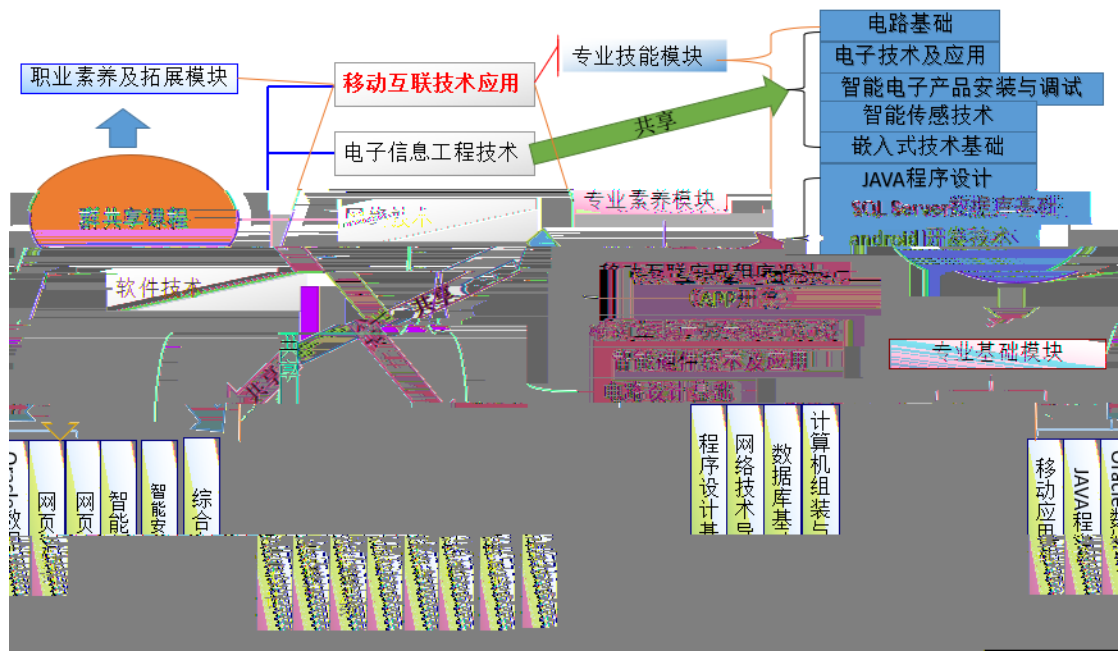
职业素养及拓展模块

移动互联技术应用

专业技能模块

电路基础
电子技术及应用
智能电子产品安装与调试
智能传感技术
嵌入式技术基础
JAVA程序设计
SQL Server数据库基础
android开发技术

共享

电子信息工程技术

群共享课程

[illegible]技术

专业素养模块

软件技术

共享

共享

共享

移动互联应用程序设计
(APP开发)

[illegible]

智能硬件技术及应用

电路设计基础

专业基础模块

Oracle数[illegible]

网页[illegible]

网页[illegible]

智能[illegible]

智能安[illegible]

综合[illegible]

程序设计基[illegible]

网络技术导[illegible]

数据库基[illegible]

计算机组装与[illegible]

移动应用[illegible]

JAVA程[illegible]

Oracle数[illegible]